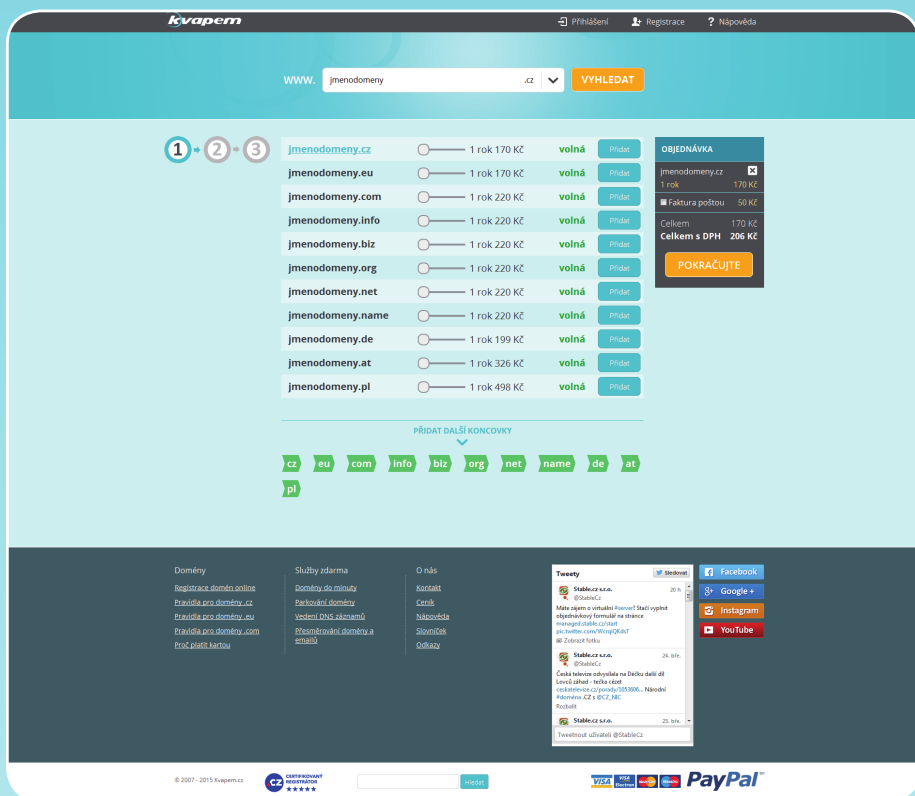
Kvapem

Přihlášení Registrace Nápověda

www. jmenodomeny .cz VYHLEDAT

1 2 3

| | | | |
|---|---|---|---|
| jmenodomeny.cz | 1 rok 170 Kč | volná | Přidat |
| jmenodomeny.eu | 1 rok 170 Kč | volná | Přidat |
| jmenodomeny.com | 1 rok 220 Kč | volná | Přidat |
| jmenodomeny.info | 1 rok 220 Kč | volná | Přidat |
| jmenodomeny.biz | 1 rok 220 Kč | volná | Přidat |
| jmenodomeny.org | 1 rok 220 Kč | volná | Přidat |
| jmenodomeny.net | 1 rok 220 Kč | volná | Přidat |
| jmenodomeny.name | 1 rok 220 Kč | volná | Přidat |
| jmenodomeny.de | 1 rok 199 Kč | volná | Přidat |
| jmenodomeny.at | 1 rok 326 Kč | volná | Přidat |
| jmenodomeny.pl | 1 rok 498 Kč | volná | Přidat |

OBJEDNÁVKA
jmenodomeny.cz
1 rok 170 Kč
Faktura poštou 50 Kč
Celkem 170 Kč
Celkem s DPH 206 Kč
POKRAČUJTE

PŘIDAT DALŠÍ KONCOVKY
cz eu com info biz org net name de at pl

Domény
Registrace domén online
Pravidla pro domény .cz
Pravidla pro domény .eu
Pravidla pro domény .com
Proč platit kartou

Služby zdarma
Domény do minuty
Parkování domény
Vedení DNS záznamů
Přesměrování domény a emailů

O nás
Kontakt
Ceník
Nápověda
Slovníček
Odkazy

Tweety Sledovat
Stable.cz s.r.o. @StableCz 20 h
Máte zájem o virtuální #server? Stačí vyplnit objednávkový formulář na stránce managed.stable.cz/start pic.twitter.com/WcnqIQKdoT
Zobrazit fotku
Stable.cz s.r.o. @StableCz 24. bře.
Česká televize odvysílala na Déčku další díl Lovců záhad - tečka cézet ceskatelevize.cz/porady/1053806... Národní #doména .CZ s @CZ_NIC
Rozbalit
Stable.cz s.r.o. 25. bře.
Tweetnout uživateli @StableCz

Facebook
Google +
Instagram
YouTube

© 2007 - 2015 Kvapem.cz
CZ CERTIFIKOVANÝ REGISTRÁTOR
Hledat
VISA VISA Electron MasterCard Maestro PayPal